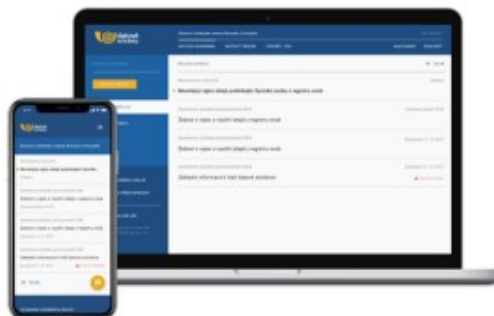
Datová schránka

Nevyřízení zpráv datové schránky poskytuje formou zvuku s registru osob

Zahájení o vydání ověření údajů z registru osob

Zahájení o vydání ověření údajů z registru osob

Základní informace k úřední datové schránce

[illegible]